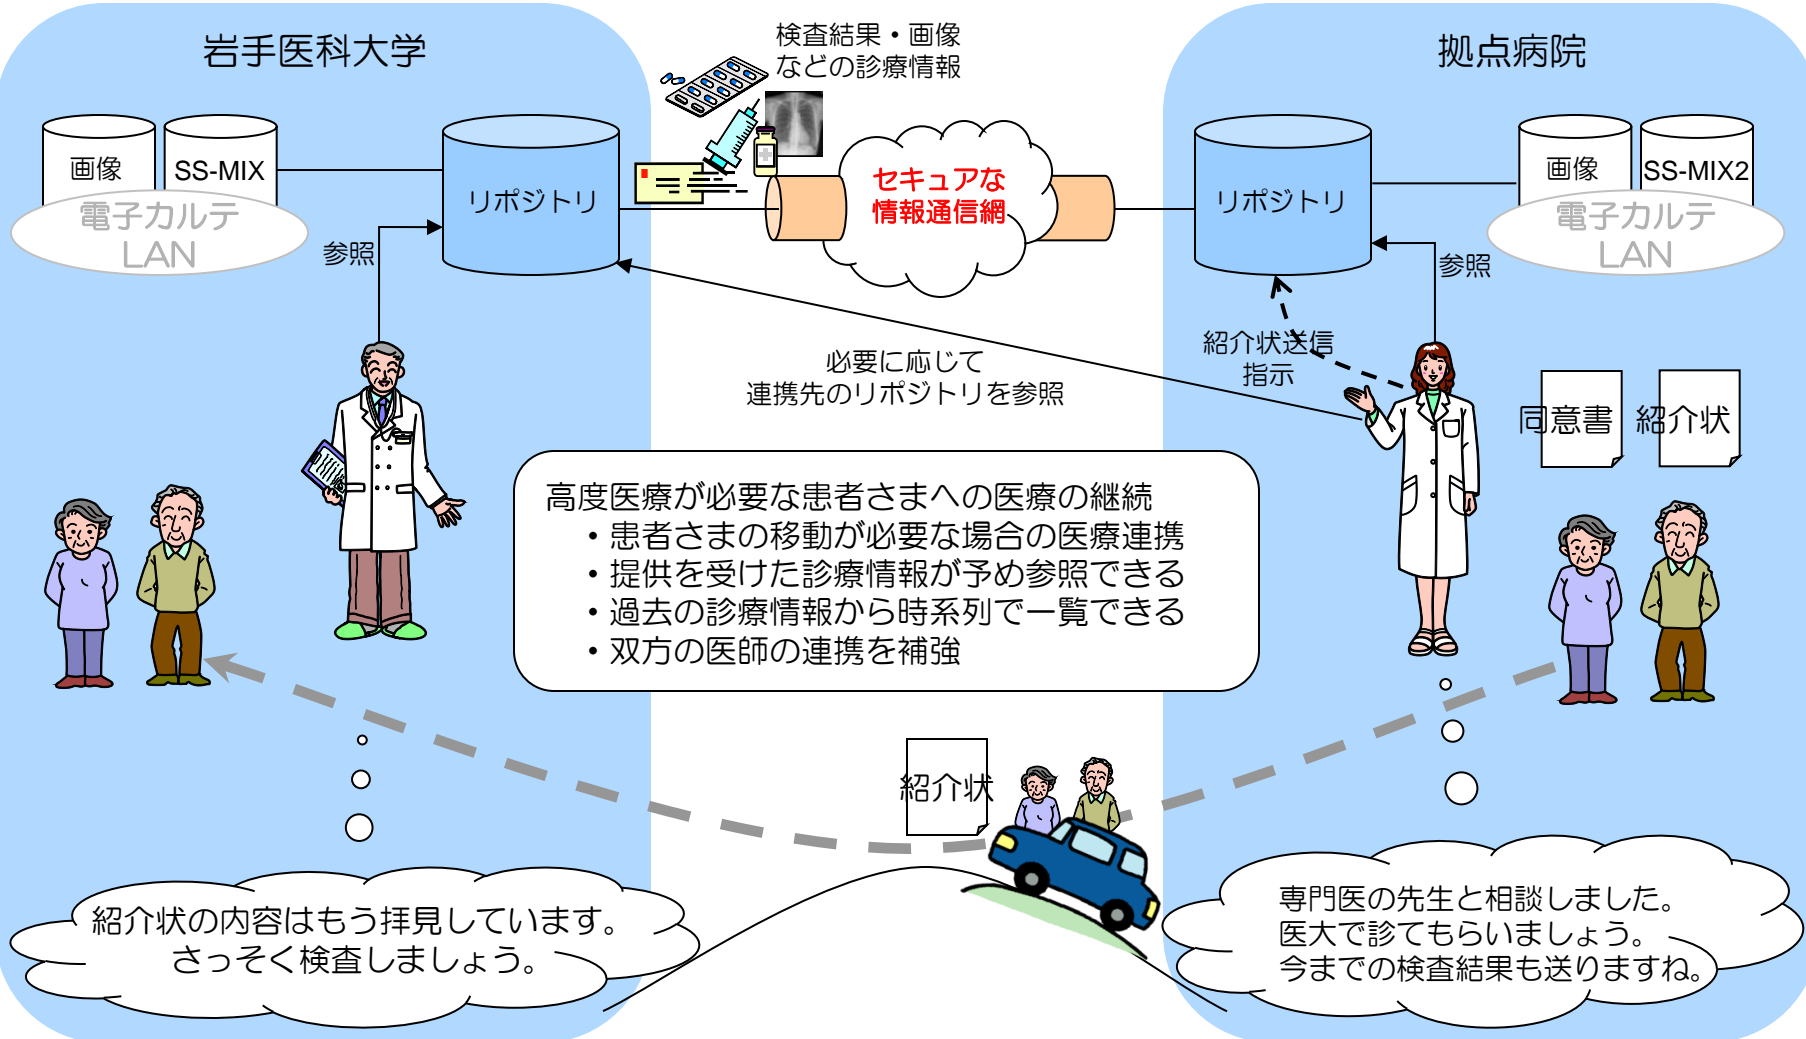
岩手医科大学

検査結果・画像
などの診療情報

拠点病院

画像

SS-MIX

電子カルテ
LAN

リポジトリ

セキュアな
情報通信網

リポジトリ

画像

SS-MIX2

電子カルテ
LAN

参照

参照

紹介状送信
指示

必要に応じて
連携先のリポジトリを参照

同意書

紹介状

高度医療が必要な患者さまへの医療の継続
・患者さまの移動が必要な場合の医療連携
・提供を受けた診療情報が予め参照できる
・過去の診療情報から時系列で一覧できる
・双方の医師の連携を補強

紹介状

紹介状の内容はもう拝見しています。
さっそく検査しましょう。

専門医の先生と相談しました。
医大で診てもらいましょう。
今までの検査結果も送りますね。